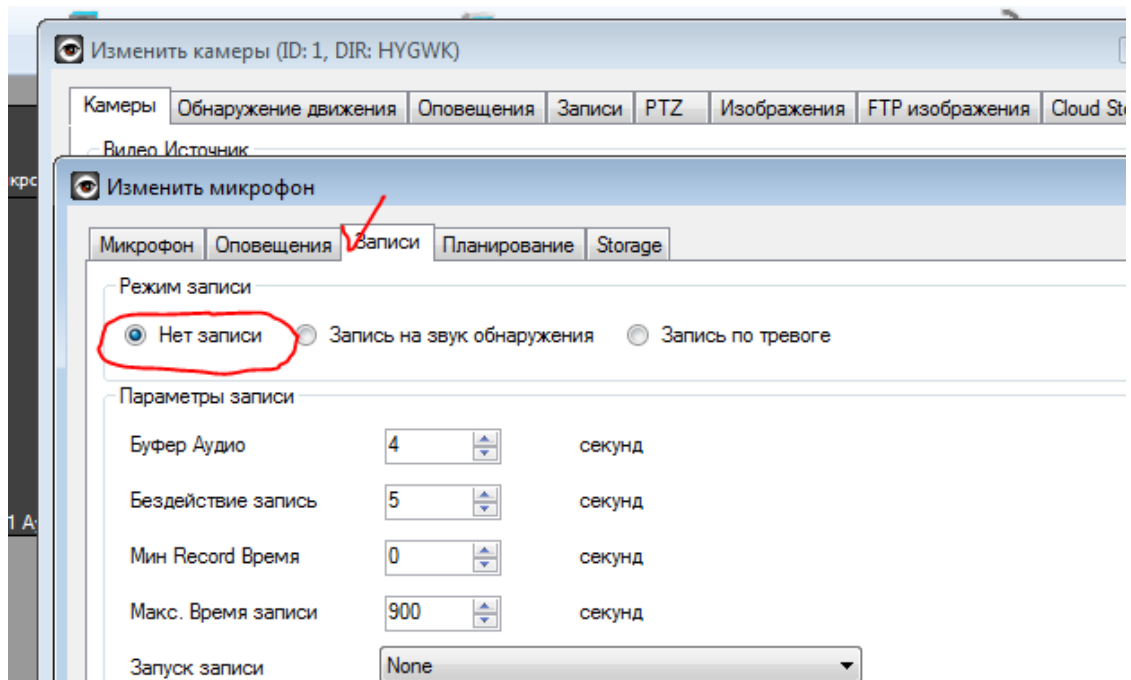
Изменить камеры (ID: 1, DIR: HYGWK)

Камеры | Обнаружение движения | Оповещения | Записи | PTZ | Изображения | FTP изображения | Cloud St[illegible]

Видео Источник

Изменить микрофон

Микрофон | Оповещения | Записи | Планирование | Storage

Режим записи

Нет записи
Запись на звук обнаружения
Запись по тревоге

Параметры записи

Буфер Аудио 4 секунд

Бездействие запись 5 секунд

Мин Record Время 0 секунд

Макс. Время записи 900 секунд

Запуск записи None